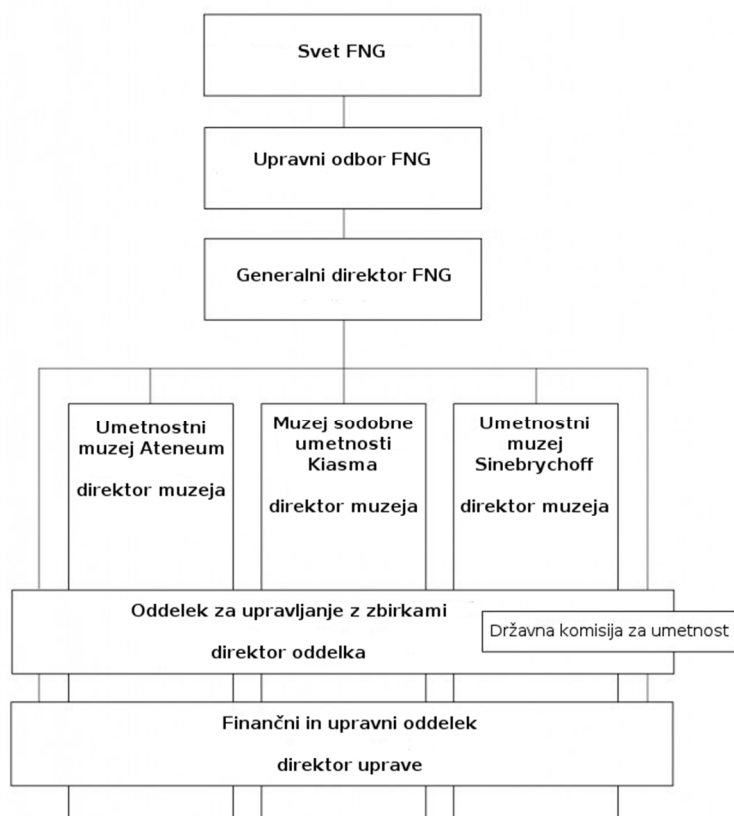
Svet FNG

Upravni odbor FNG

Generalni direktor FNG

Umetnostni muzej Ateneum

direktor muzeja

Muzej sodobne umetnosti Kiasma

direktor muzeja

Umetnostni muzej Sinebrychoff

direktor muzeja

Oddelek za upravljanje z zbirkami

direktor oddelka

Državna komisija za umetnost

Finančni in upravni oddelek

direktor uprave